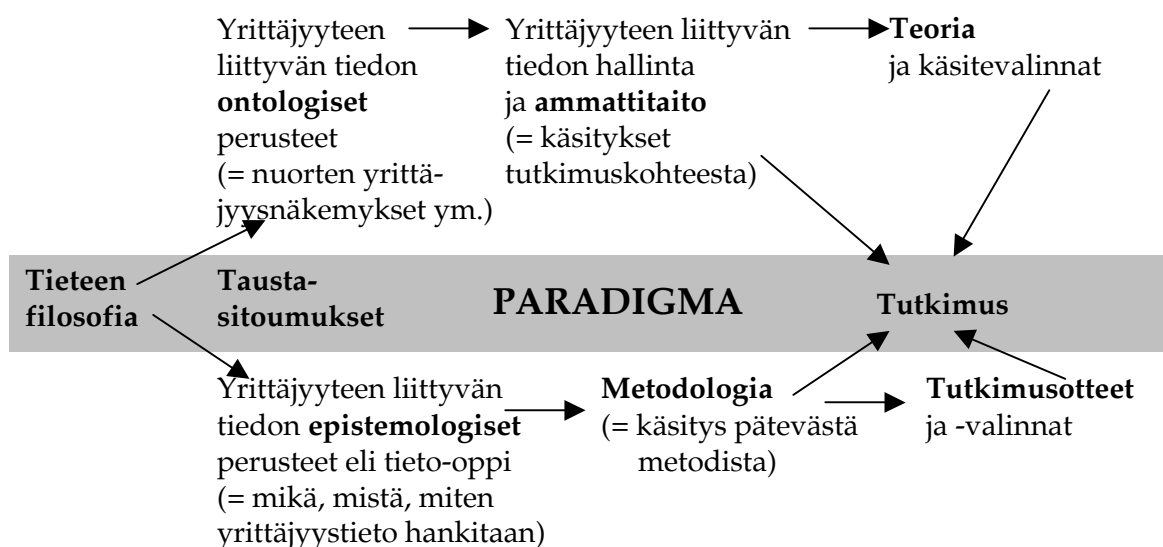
Yrittäjyyteen liittyvän tiedon **ontologiset** perusteet (= nuorten yrittäjyysnäkemykset ym.)

Yrittäjyyteen liittyvän tiedon hallinta ja **ammattitaito** (= käsitykset tutkimuskohteesta)

**Teoria** ja käsitevalinnat

**Tieteen filosofia**

**Tausta-sitoumukset**

**PARADIGMA**

**Tutkimus**

Yrittäjyyteen liittyvän tiedon **epistemologiset** perusteet eli tieto-oppi (= mikä, mistä, miten yrittäjyystieto hankitaan)

**Metodologia** (= käsitys pätevästä metodista)

**Tutkimusotteet** ja -valinnat